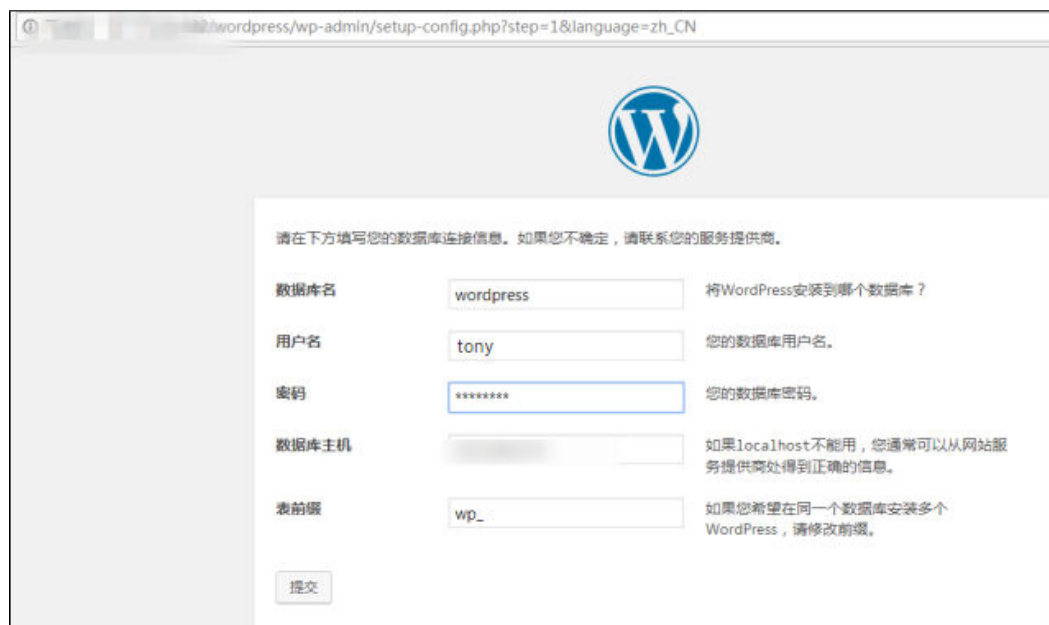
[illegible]/wordpress/wp-admin/setup-config.php?step=1&language=zh_CN

请在下方填写您的数据库连接信息。如果您不确定，请联系您的服务提供商。

| | | |
|---|---|---|
| 数据库名 | wordpress | 将WordPress安装到哪个数据库？ |
| 用户名 | tony | 您的数据库用户名。 |
| 密码 | ******** | 您的数据库密码。 |
| 数据库主机 | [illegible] | 如果localhost不能用，您通常可以从网站服务提供商处得到正确的信息。 |
| 表前缀 | wp_ | 如果您希望在同一个数据库安装多个WordPress，请修改前缀。 |

提交